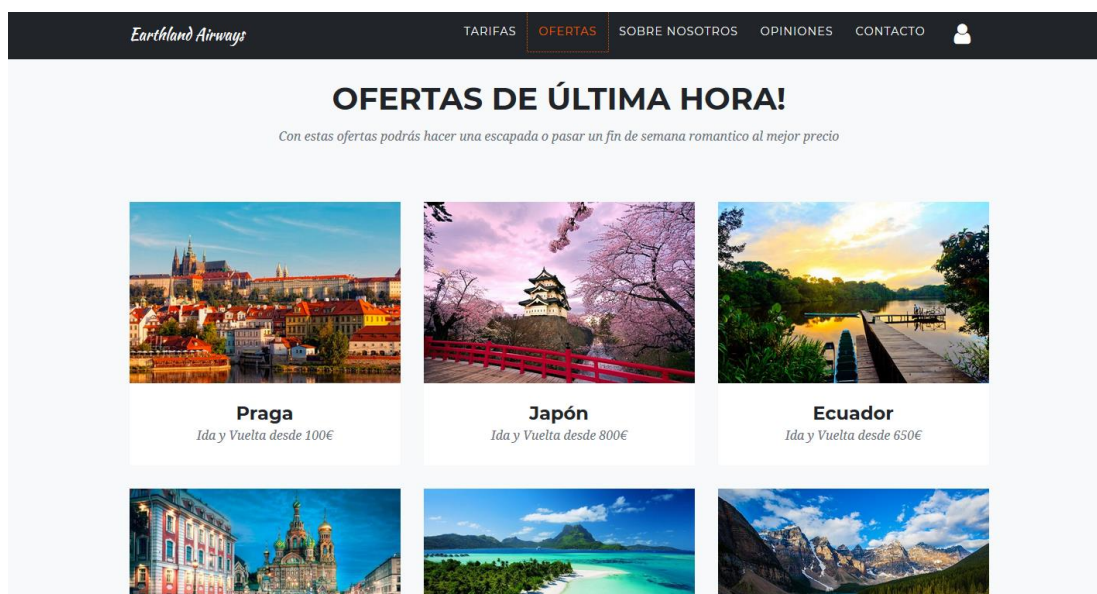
Earthland Airways

TARIFAS OFERTAS SOBRE NOSOTROS OPINIONES CONTACTO

OFERTAS DE ÚLTIMA HORA!

Con estas ofertas podrás hacer una escapada o pasar un fin de semana romantico al mejor precio

Praga
Ida y Vuelta desde 100€

Japón
Ida y Vuelta desde 800€

Ecuador
Ida y Vuelta desde 650€